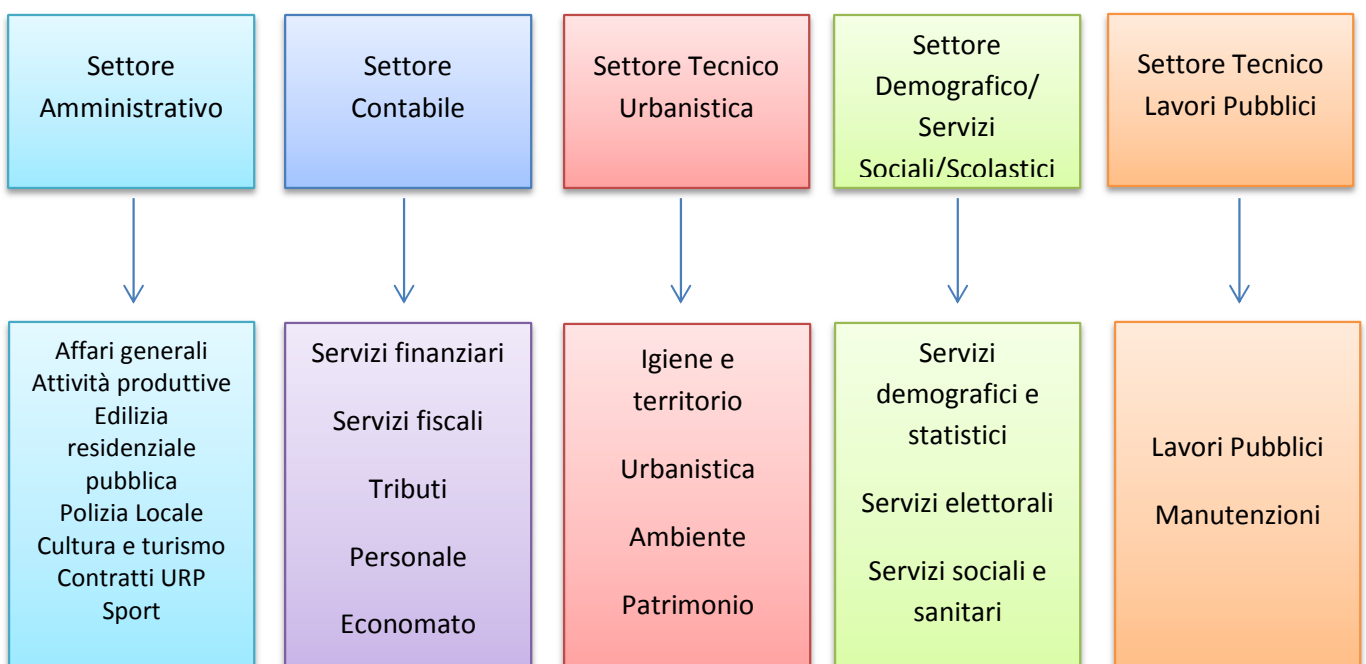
Settore Amministrativo

Settore Contabile

Settore Tecnico Urbanistica

Settore Demografico/ Servizi Sociali/Scolastici

Settore Tecnico Lavori Pubblici

Affari generali
Attività produttive
Edilizia residenziale pubblica
Polizia Locale
Cultura e turismo
Contratti URP
Sport

Servizi finanziari

Servizi fiscali

Tributi

Personale

Economato

Igiene e territorio

Urbanistica

Ambiente

Patrimonio

Servizi demografici e statistici

Servizi elettorali

Servizi sociali e sanitari

Lavori Pubblici

Manutenzioni